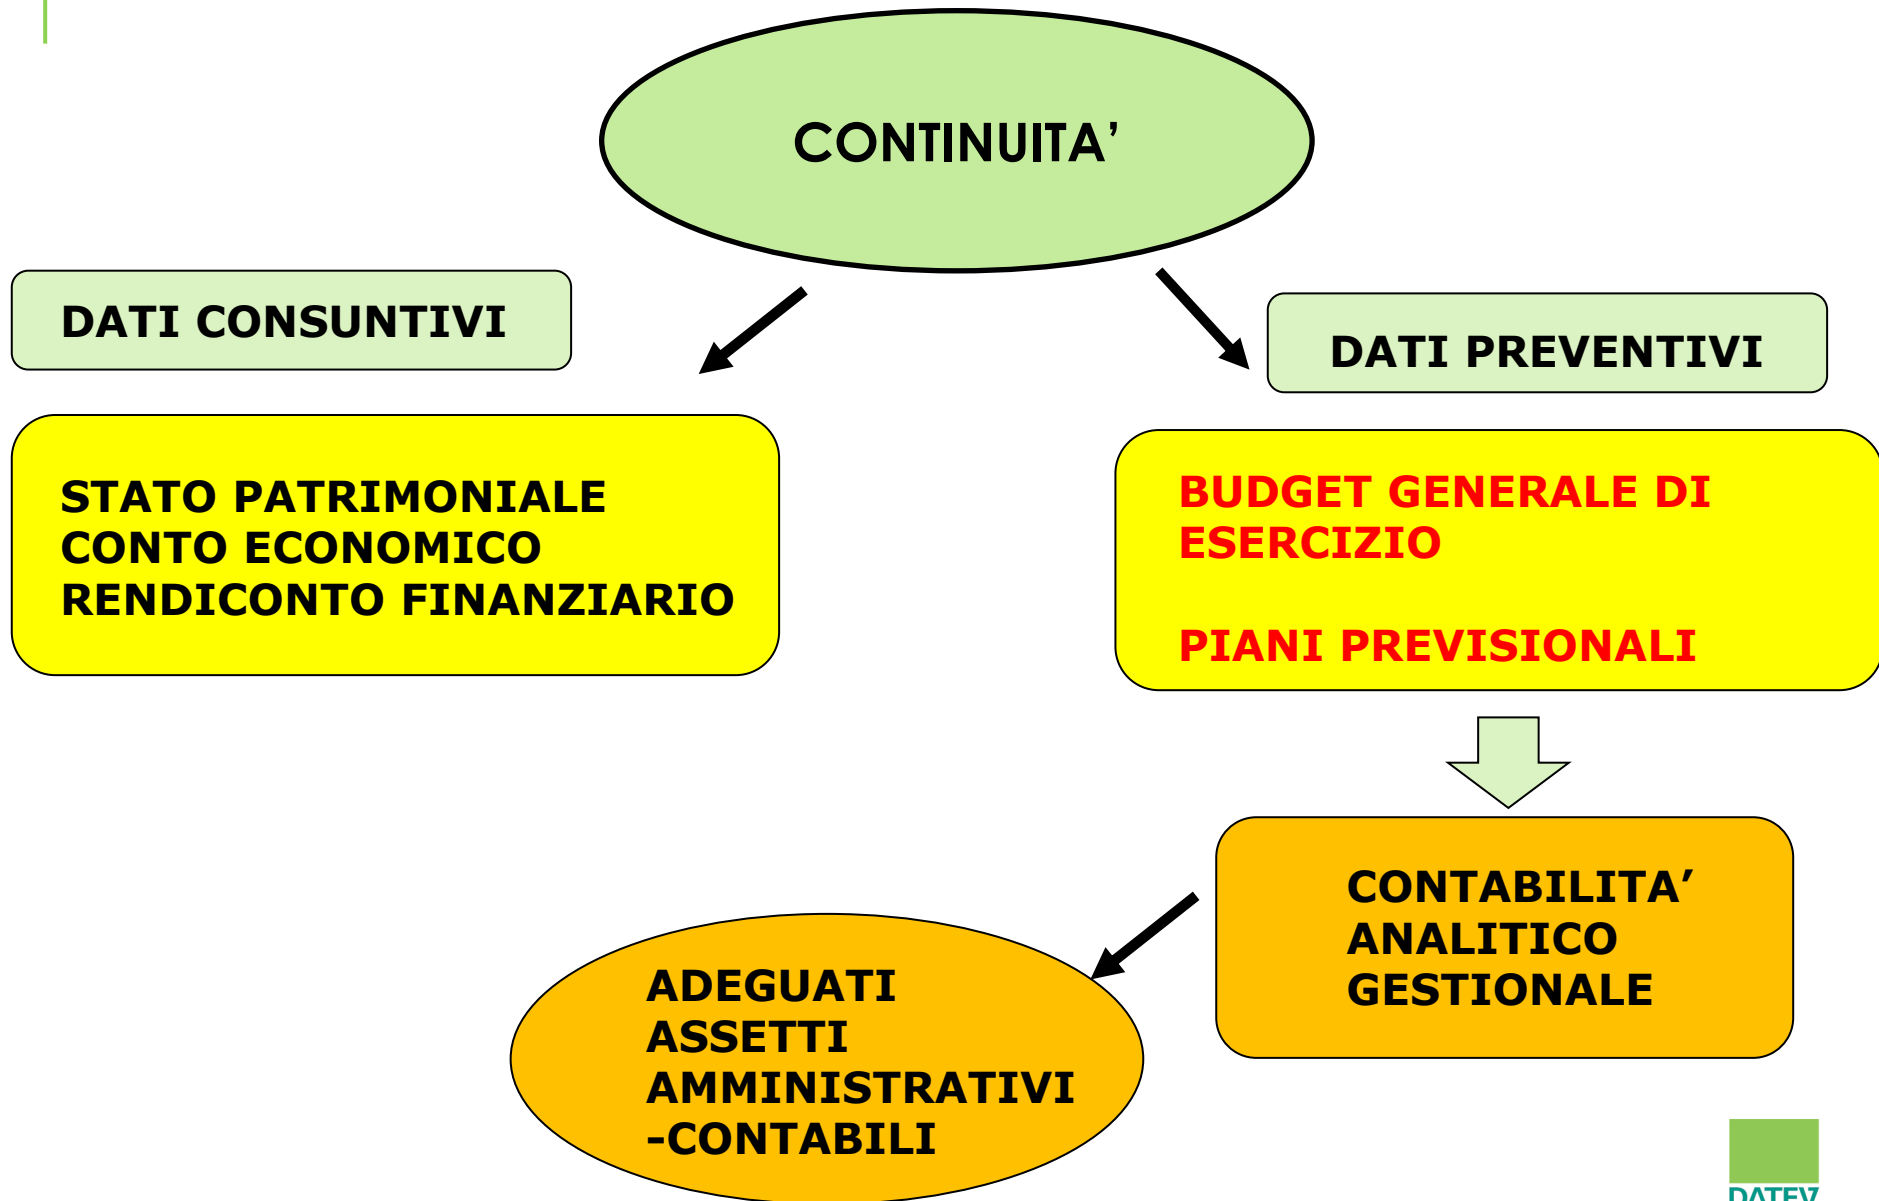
CONTINUITA’

DATI CONSUNTIVI

DATI PREVENTIVI

STATO PATRIMONIALE
CONTO ECONOMICO
RENDICONTO FINANZIARIO

BUDGET GENERALE DI ESERCIZIO

PIANI PREVISIONALI

CONTABILITA’ ANALITICO GESTIONALE

ADEGUATI ASSETTI AMMINISTRATIVI -CONTABILI

DATEV